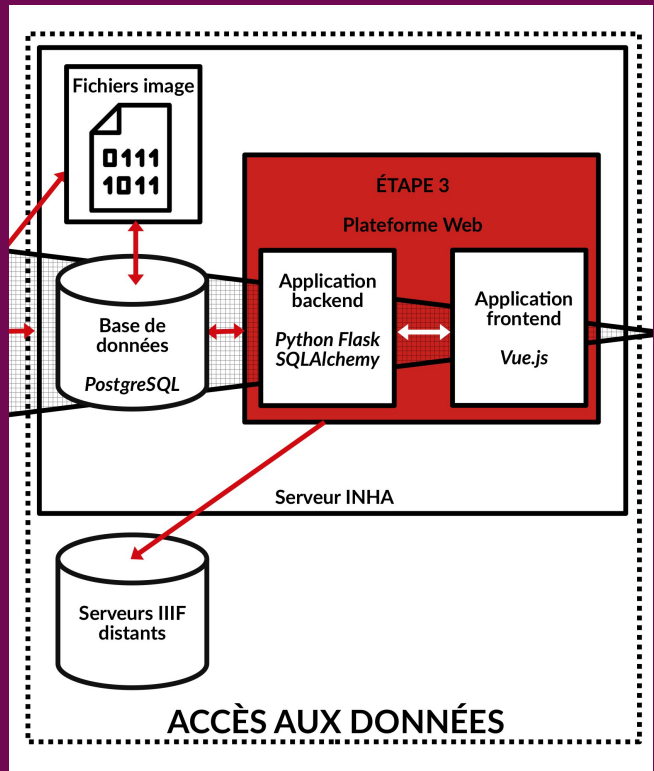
Fichiers image

0111
1011

ÉTAPE 3

Plateforme Web

Base de données
PostgreSQL

Application backend
Python Flask
SQLAlchemy

Application frontend
Vue.js

Serveur INHA

Serveurs IIIF distants

ACCÈS AUX DONNÉES